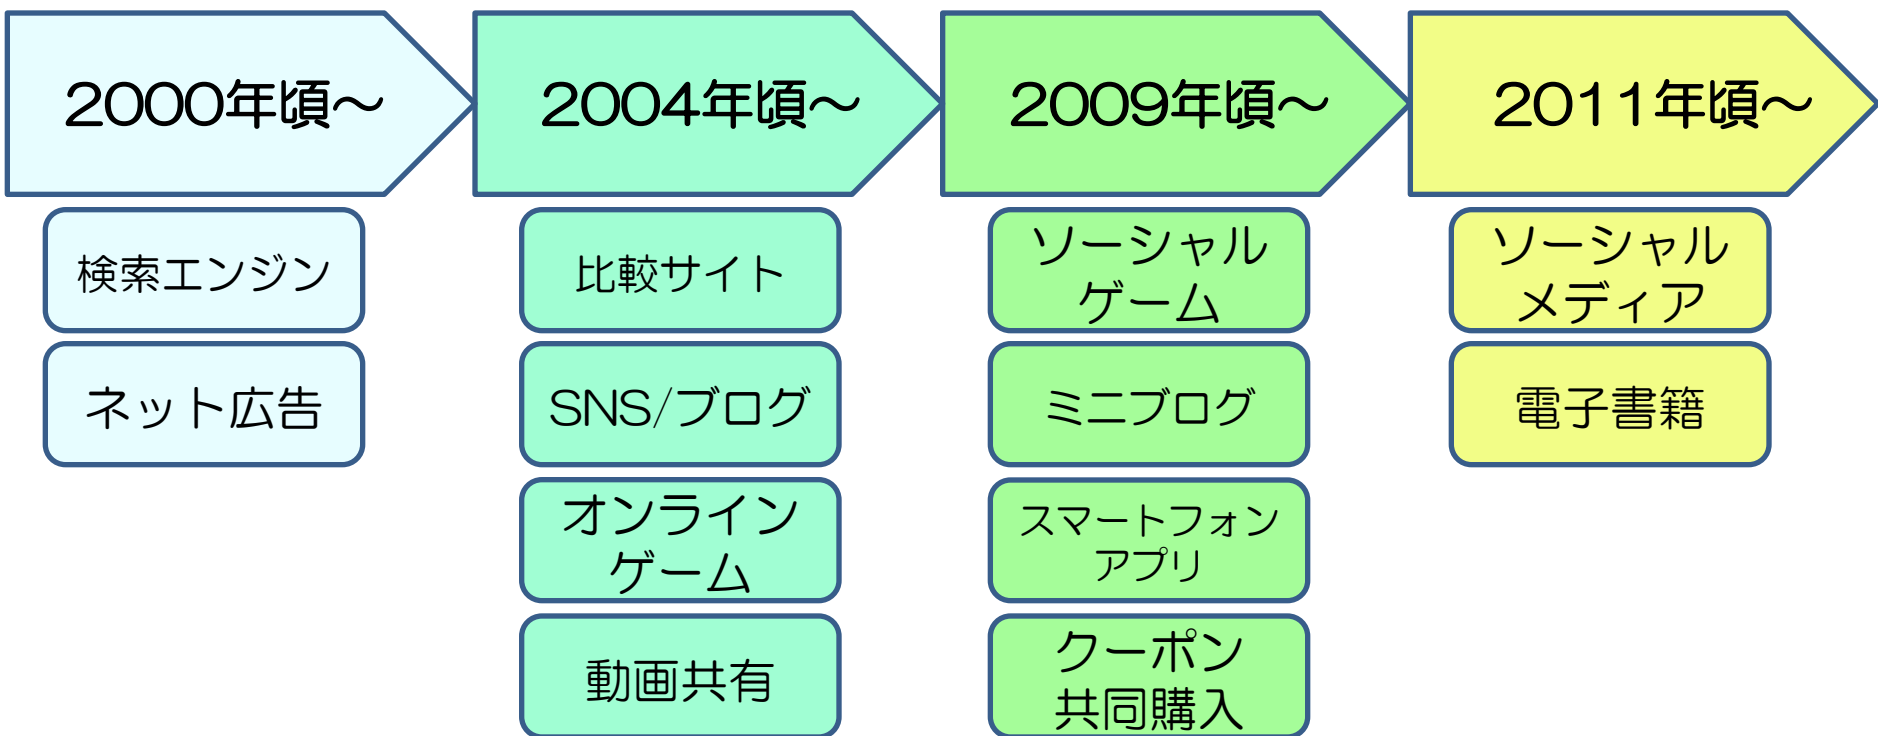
2000年頃～

検索エンジン

ネット広告

2004年頃～

比較サイト

SNS/ブログ

オンライン
ゲーム

動画共有

2009年頃～

ソーシャル
ゲーム

ミニブログ

スマートフォン
アプリ

クーポン
共同購入

2011年頃～

ソーシャル
メディア

電子書籍